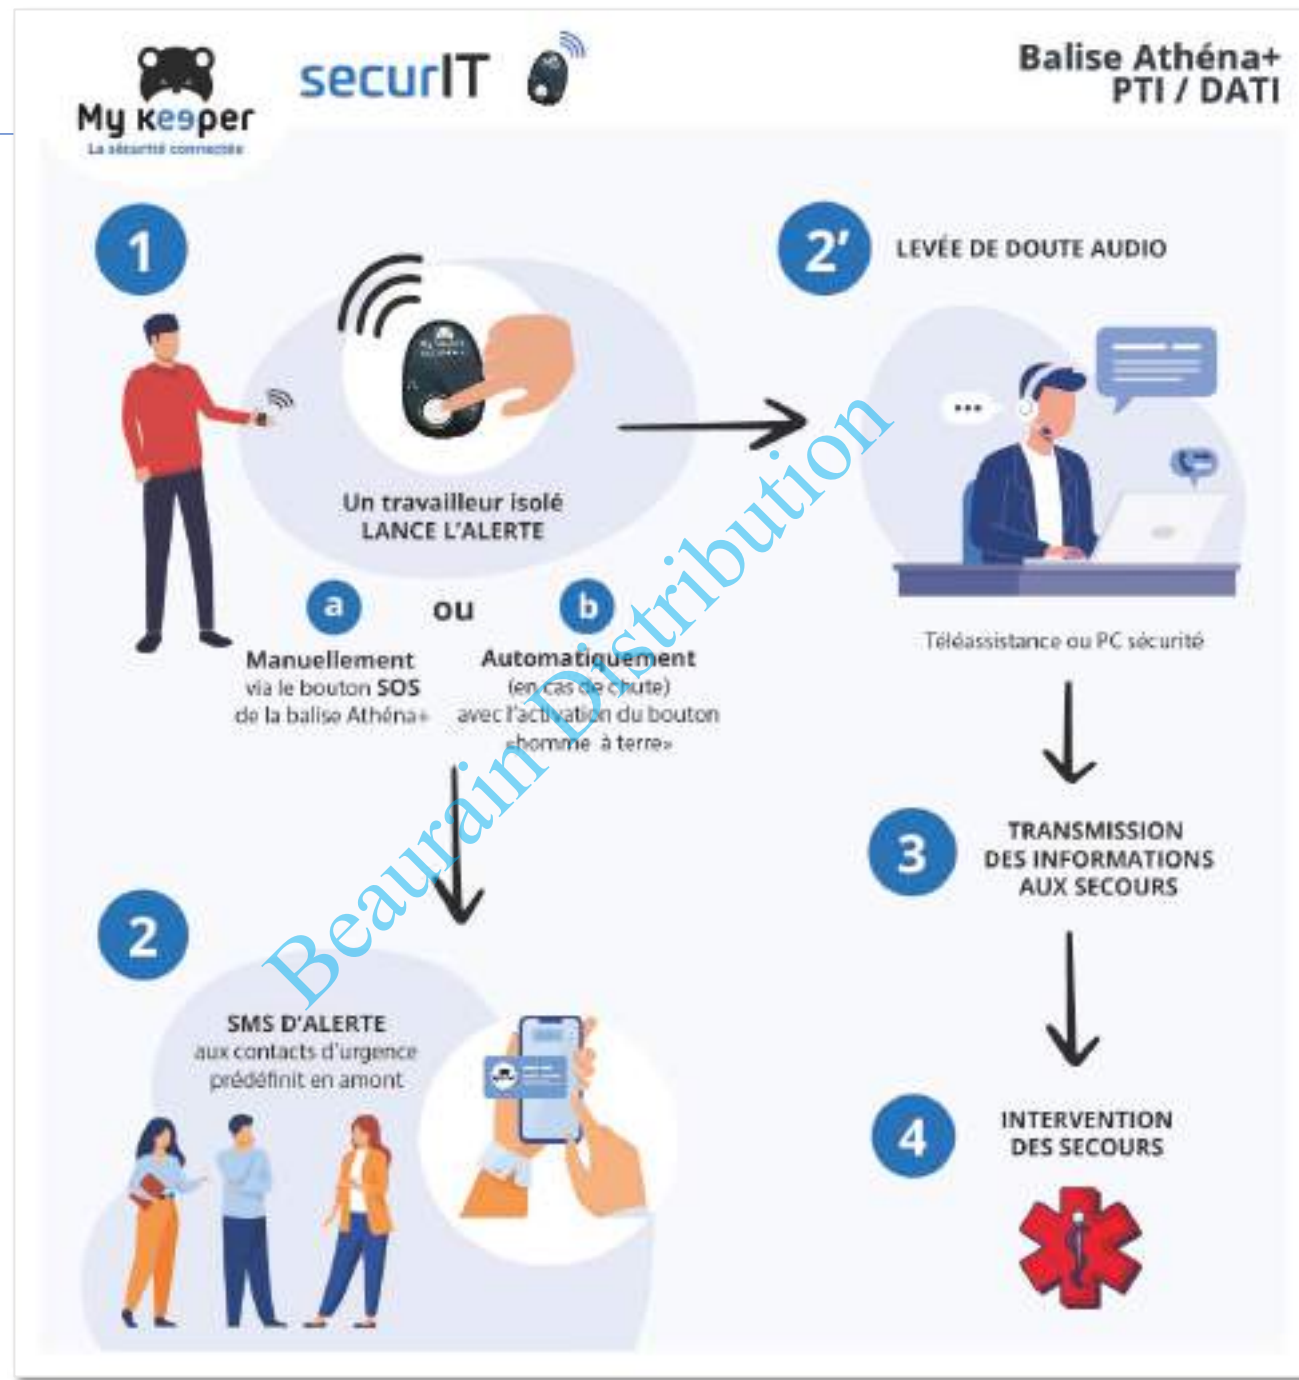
My keeper
La sécurité connectée

securIT

Balise Athéna+
PTI / DATI

1

Un travailleur isolé
LANCE L'ALERTE

a ou b

Manuellement
via le bouton SOS
de la balise Athéna+

Automatiquement
(en cas de chute)
avec l'activation du bouton
«homme à terre»

2'

LEVÉE DE DOUTE AUDIO

Téléassistance ou PC sécurité

3

TRANSMISSION
DES INFORMATIONS
AUX SECOURS

2

SMS D'ALERTE
aux contacts d'urgence
prédéfinit en amont

4

INTERVENTION
DES SECOURS

Beaurain Distribution